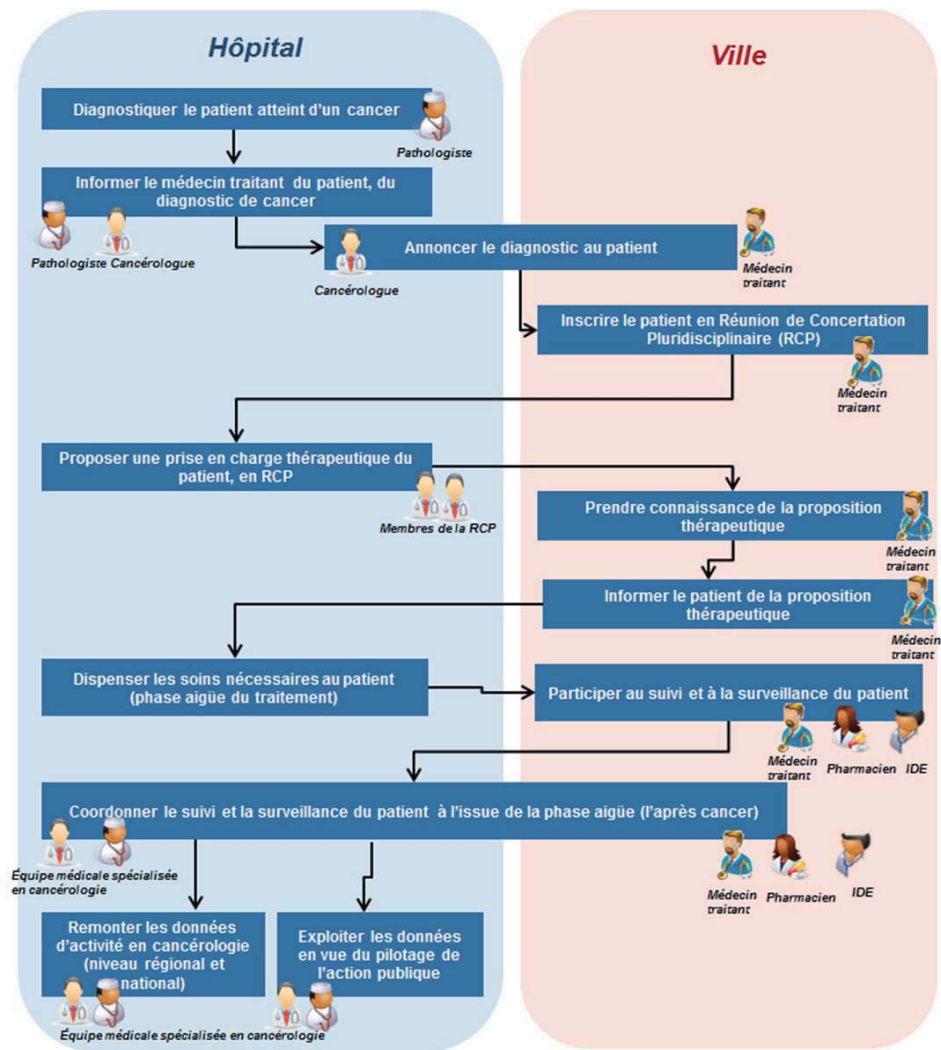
Hôpital

Ville

Diagnostiquer le patient atteint d'un cancer

Pathologiste

Informer le médecin traitant du patient, du diagnostic de cancer

Pathologiste Cancérologue

Annoncer le diagnostic au patient

Cancérologue

Médecin traitant

Inscrire le patient en Réunion de Concertation Pluridisciplinaire (RCP)

Médecin traitant

Proposer une prise en charge thérapeutique du patient, en RCP

Membres de la RCP

Prendre connaissance de la proposition thérapeutique

Médecin traitant

Informer le patient de la proposition thérapeutique

Médecin traitant

Dispenser les soins nécessaires au patient (phase aigüe du traitement)

Participer au suivi et à la surveillance du patient

Médecin traitant Pharmacien IDE

Coordonner le suivi et la surveillance du patient à l'issue de la phase aigüe (l'après cancer)

Équipe médicale spécialisée en cancérologie

Médecin traitant Pharmacien IDE

Remonter les données d'activité en cancérologie (niveau régional et national)

Exploiter les données en vue du pilotage de l'action publique

Équipe médicale spécialisée en cancérologie